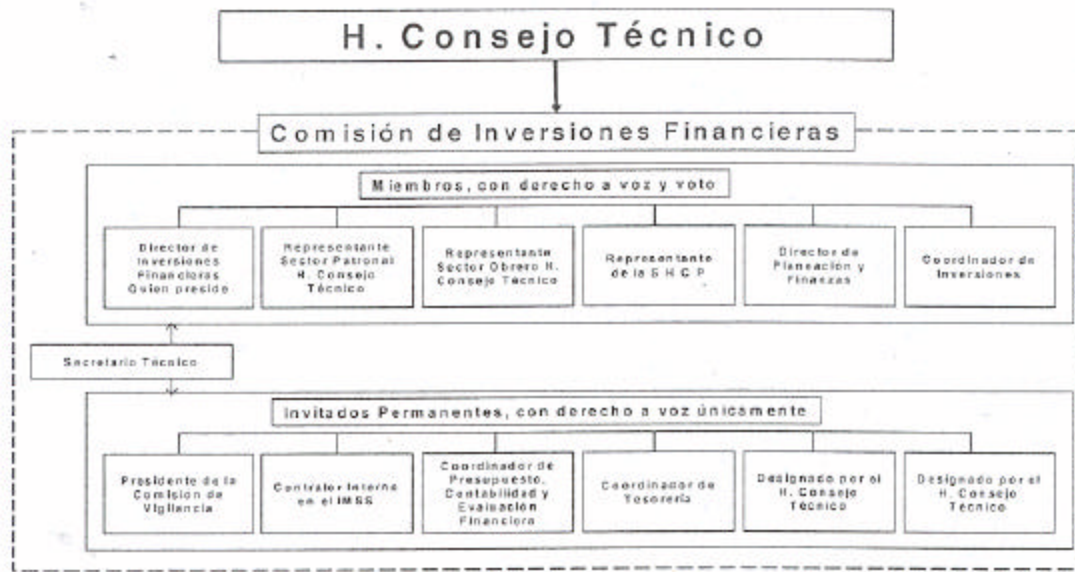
H. Consejo Técnico

Comisión de Inversiones Financieras

Miembros, con derecho a voz y voto

Director de Inversiones Financieras Quien preside

Representante Sector Patronal H. Consejo Técnico

Representante Sector Obrero H. Consejo Técnico

Representante de la S H C P

Director de Planeación y Finanzas

Coordinador de Inversiones

Secretario Técnico

Invitados Permanentes, con derecho a voz únicamente

Presidente de la Comisión de Vigilancia

Contralor Interno en el IMSS

Coordinador de Presupuesto, Contabilidad y Evaluación Financiera

Coordinador de Tesorería

Designado por el H. Consejo Técnico

Designado por el H. Consejo Técnico